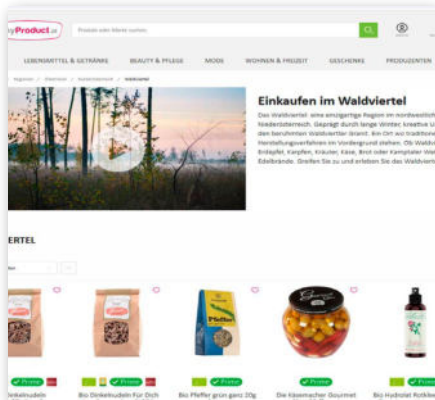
myProduct.at

Produkte oder Marke suchen

LEBENSMITTEL & GETRÄNKE BEAUTY & PFLEGE MODE WOHNEN & FREIZEIT GESCHENKE PRODUZENTEN

Regionen / Österreich / Niederösterreich / Waldviertel

Einkaufen im Waldviertel

Das Waldviertel: eine einzigartige Region im nordwestlichen Niederösterreich. Geprägt durch lange Winter, kreative Unternehmer und den berühmten Waldviertler Grand. Ein Ort wo traditionelle Herstellungsverfahren im Vordergrund stehen. Ob Waldviertler Erdäpfel, Karpfen, Kräuter, Käse, Brot oder Kampitaler Whisky und Edelbrände. Greifen Sie zu und erleben Sie das Waldviertel!

VIERTEL

Prime

Prime

Prime

Prime

Prime

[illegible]kelnudeln

Bio Dinkelnudeln Für Dich

Bio Pfeffer grün ganz 20g

Die Käsemacher Gourmet

Bio Hydrolat Rotklee